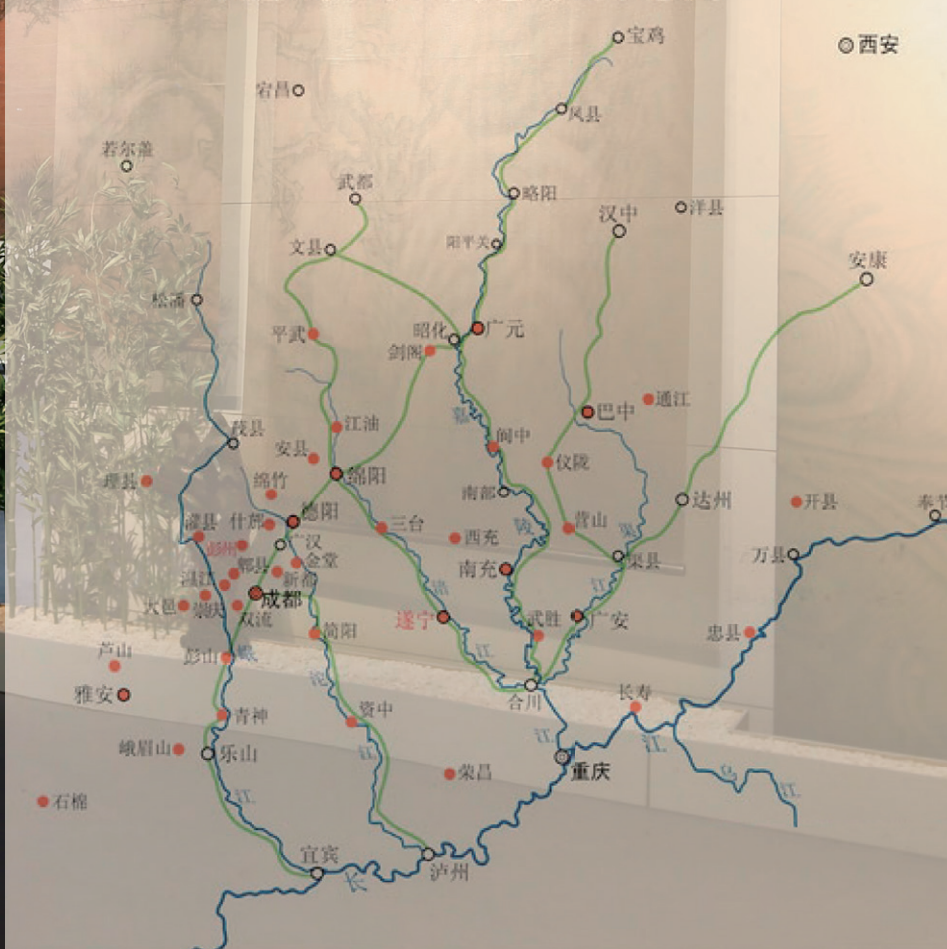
宝鸡
西安
宕昌
凤县
若尔盖
武都
略阳
汉中
洋县
阳平关
文县
安康
松潘
平武
昭化
广元
剑阁
巴中
通江
茂县
江油
阆中
安县
仪陇
理县
绵竹
绵阳
南部
达州
开县
奉节
灌县
什邡
德阳
三台
营山
广汉
西充
万县
郫县
金堂
渠县
温江
新都
南充
大邑
崇庆
成都
双流
遂宁
武胜
广安
忠县
芦山
简阳
彭山
合川
长寿
雅安
青神
资中
峨眉山
乐山
荣昌
重庆
石棉
宜宾
泸州
江
江
江
江
长